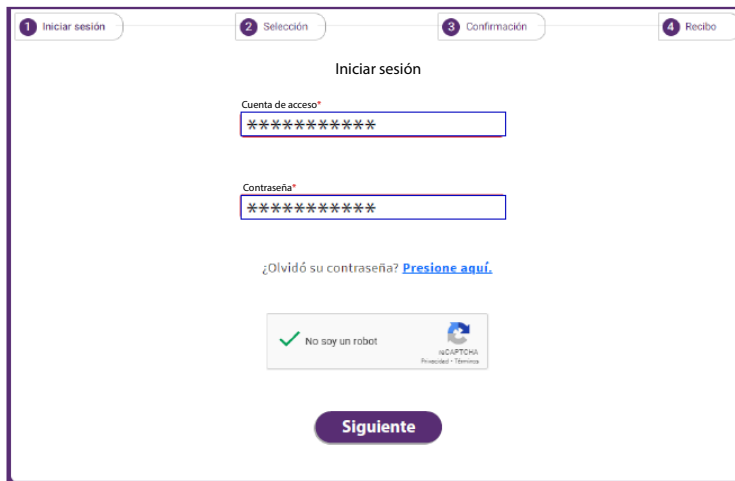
1 Iniciar sesión
2 Selección
3 Confirmación
4 Recibo

Iniciar sesión

Cuenta de acceso*
***********

Contraseña*
***********

¿Olvidó su contraseña? Presione aquí.

No soy un robot
reCAPTCHA
Privacidad - Términos

Siguiente